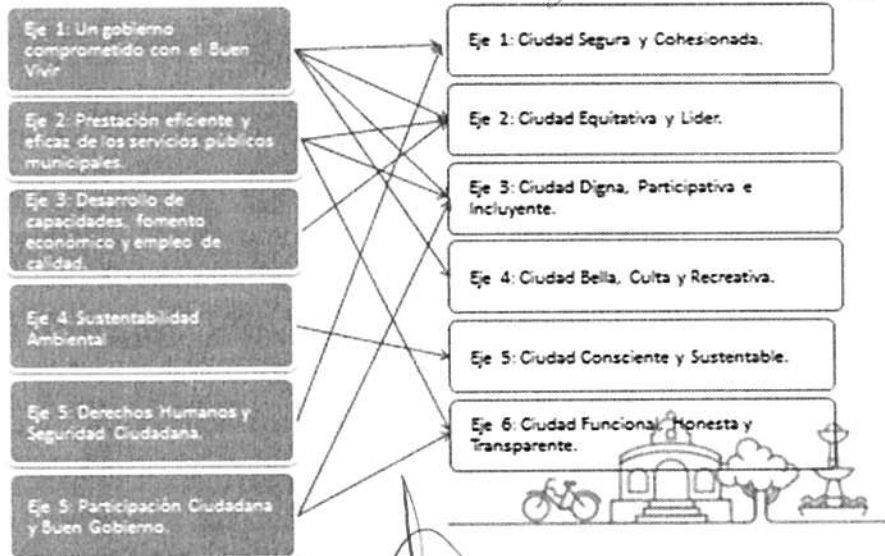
Eje 1: Un gobierno comprometido con el Buen Vivir

Eje 2: Prestación eficiente y eficaz de los servicios públicos municipales.

Eje 3: Desarrollo de capacidades, fomento económico y empleo de calidad.

Eje 4: Sustentabilidad Ambiental

Eje 5: Derechos Humanos y Seguridad Ciudadana.

Eje 5: Participación Ciudadana y Buen Gobierno.

Eje 1: Ciudad Segura y Cohesionada.

Eje 2: Ciudad Equitativa y Lider.

Eje 3: Ciudad Digna, Participativa e Incluyente.

Eje 4: Ciudad Bella, Culta y Recreativa.

Eje 5: Ciudad Consciente y Sustentable.

Eje 6: Ciudad Funcional, Honesta y Transparente.